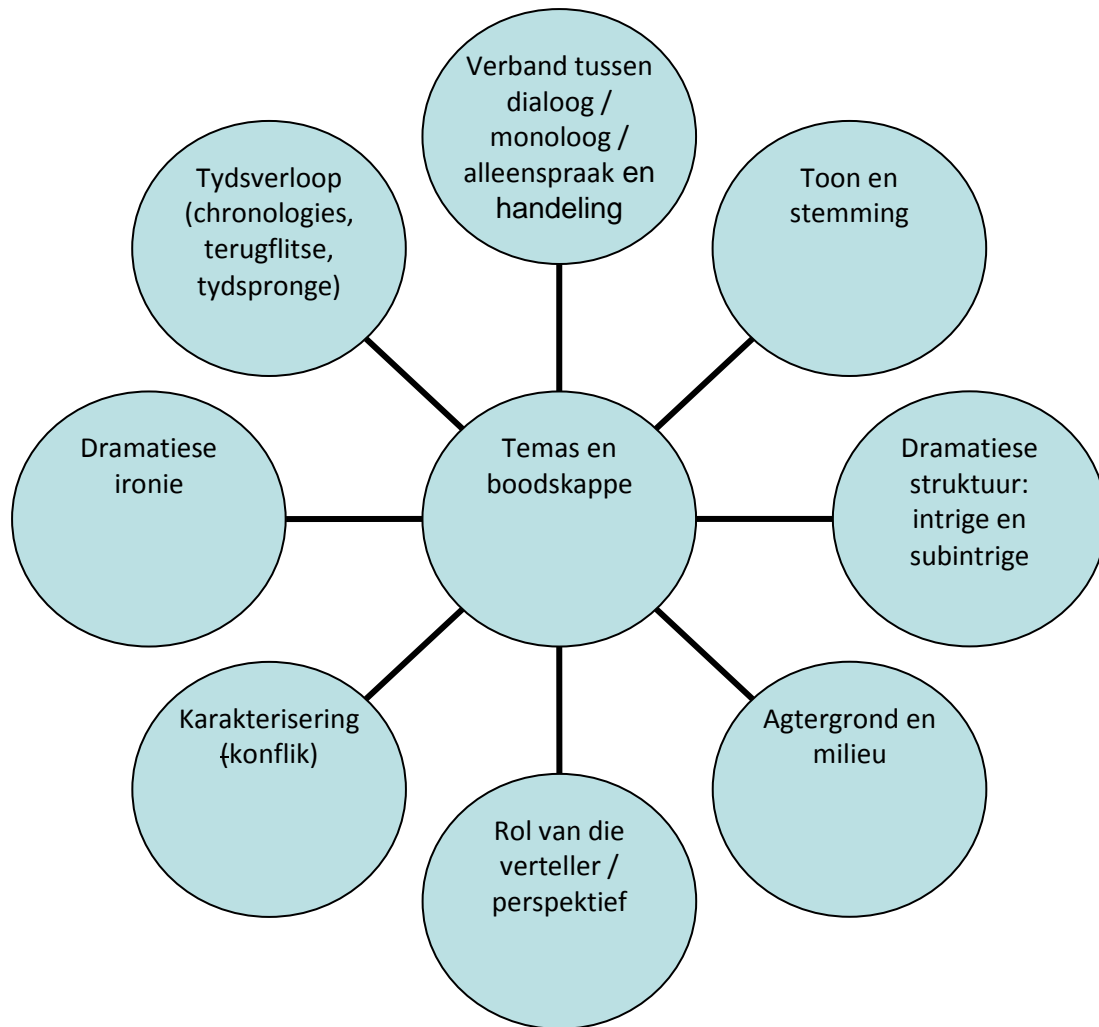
Verband tussen dialoog / monoloog / alleenspraak en handeling

Tydsverloop (chronologies, terugflitse, tydspronge)

Toon en stemming

Dramatiese ironie

Temas en boodskappe

Dramatiese struktuur: intrige en subintrige

Karakterisering (konflik)

Agtergrond en milieu

Rol van die verteller / perspektief